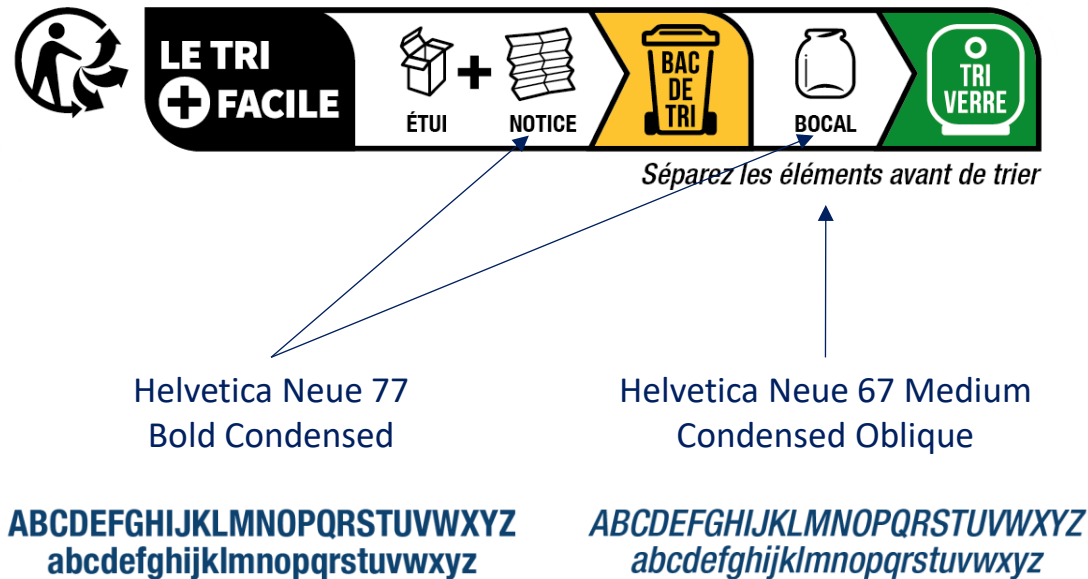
LE TRI
FACILE

ÉTUI + NOTICE

BAC DE TRI

BOCAL

TRI VERRE

Séparez les éléments avant de trier

Helvetica Neue 77
Bold Condensed

Helvetica Neue 67 Medium
Condensed Oblique

ABCDEFGHIJKLMNOPQRSTUVWXYZ
abcdefghijklmnopqrstuvwxyz

ABCDEFGHIJKLMNOPQRSTUVWXYZ
abcdefghijklmnopqrstuvwxyz